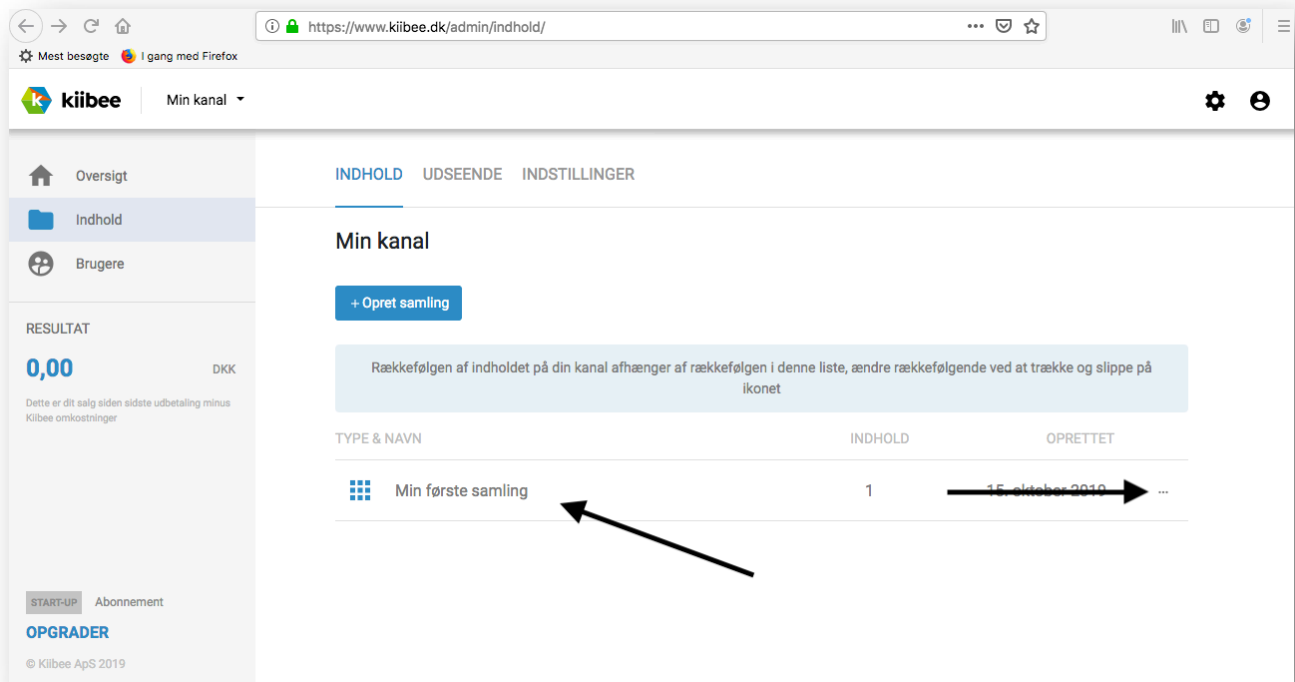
https://www.kiibee.dk/admin/indhold/

Mest besøgte  I gang med Firefox

kiibee  Min kanal

Oversigt
Indhold
Brugere

RESULTAT
0,00 DKK
Dette er dit salg siden sidste udbetaling minus Kiibee omkostninger

START-UP Abonnement
OPGRADER
© Kiibee ApS 2019

INDHOLD UDSEENDE INDSTILLINGER

Min kanal

+ Opret samling

Rækkefølgen af indholdet på din kanal afhænger af rækkefølgen i denne liste, ændre rækkefølgende ved at trække og slippe på ikonet

| TYPE & NAVN | INDHOLD | OPRETTET |
|---|---|---|
| Min første samling | 1 | 15. oktober 2019 ... |